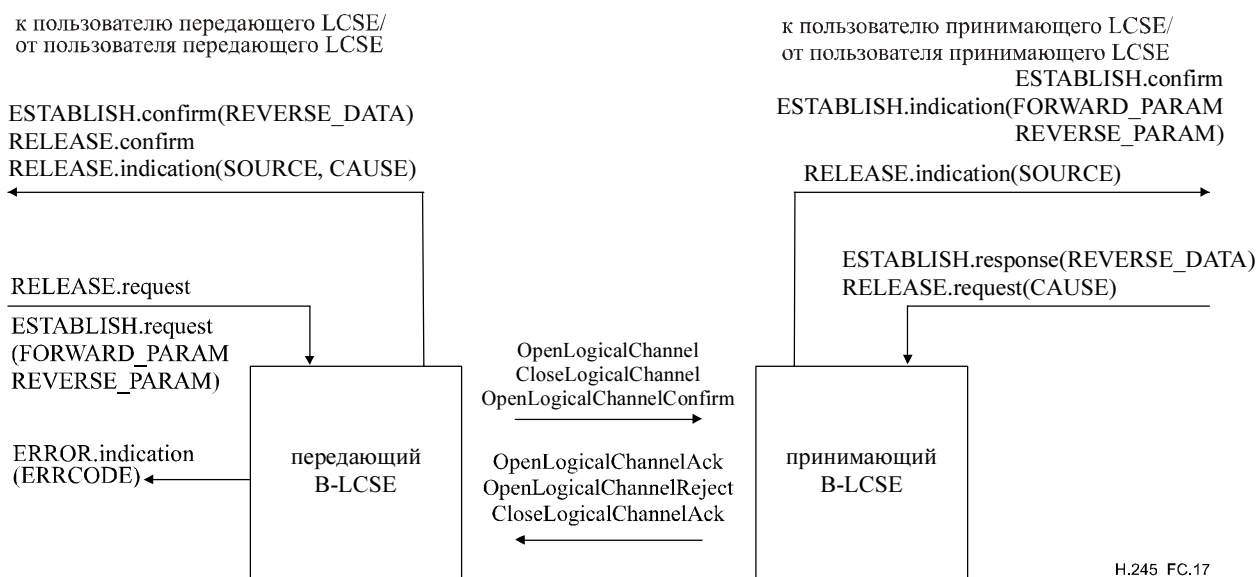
к пользователю передающего LCSE/
от пользователя передающего LCSE

к пользователю принимающего LCSE/
от пользователя принимающего LCSE

ESTABLISH.confirm
ESTABLISH.indication(FORWARD_PARAM
REVERSE_PARAM)

ESTABLISH.confirm(REVERSE_DATA)
RELEASE.confirm
RELEASE.indication(SOURCE, CAUSE)

RELEASE.indication(SOURCE)

ESTABLISH.response(REVERSE_DATA)
RELEASE.request(CAUSE)

RELEASE.request

ESTABLISH.request
(FORWARD_PARAM
REVERSE_PARAM)

OpenLogicalChannel
CloseLogicalChannel
OpenLogicalChannelConfirm

ERROR.indication
(ERRCODE)

передающий
B-LCSE

OpenLogicalChannelAck
OpenLogicalChannelReject
CloseLogicalChannelAck

принимающий
B-LCSE

H.245 FC.17